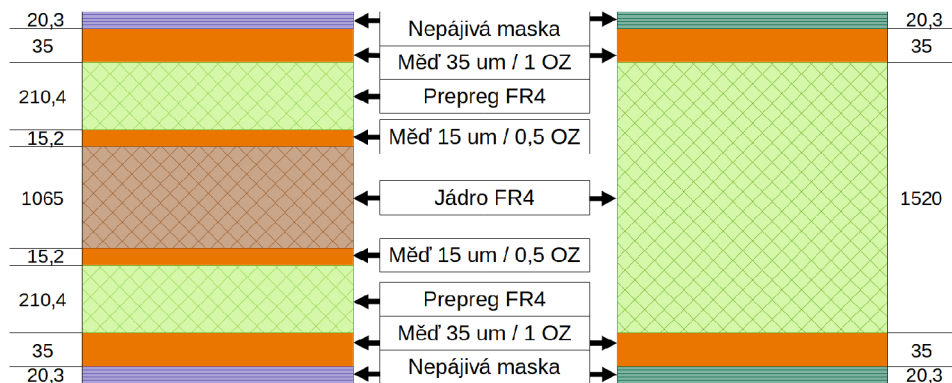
20,3
35
210,4
15,2
1065
15,2
210,4
35
20,3

Nepájivá maska
Měď 35 um / 1 OZ
Prepreg FR4
Měď 15 um / 0,5 OZ
Jádro FR4
Měď 15 um / 0,5 OZ
Prepreg FR4
Měď 35 um / 1 OZ
Nepájivá maska

20,3
35
1520
35
20,3